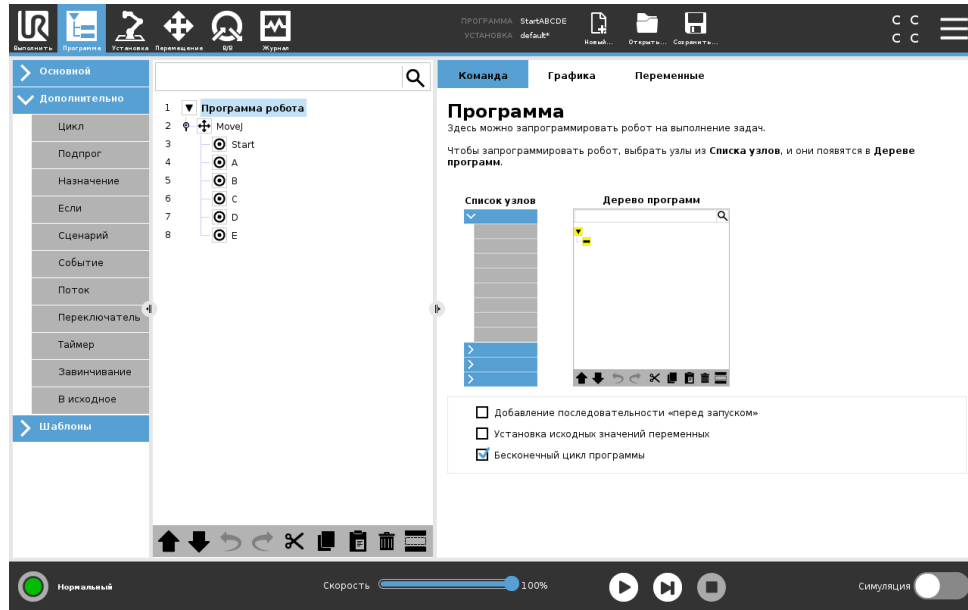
Выполнить Программа Установка Перемещение В/В Журнал

ПРОГРАММА StartABCDE
УСТАНОВКА default*

Новый... Открыть... Сохранить...

C C
C C

Основной
Дополнительно
Цикл
Подпрог
Назначение
Если
Сценарий
Событие
Поток
Переключатель
Таймер
Завинчивание
В исходное
Шаблоны

1 Программа робота
2 MoveJ
3 Start
4 A
5 B
6 C
7 D
8 E

Команда Графика Переменные

Программа
Здесь можно запрограммировать робот на выполнение задач.

Чтобы запрограммировать робот, выбрать узлы из **Списка узлов**, и они появятся в **Дереве программ**.

Список узлов

Дерево программ

Добавление последовательности «перед запуском»
Установка исходных значений переменных
Бесконечный цикл программы

Нормальный

Скорость 100%

Симуляция